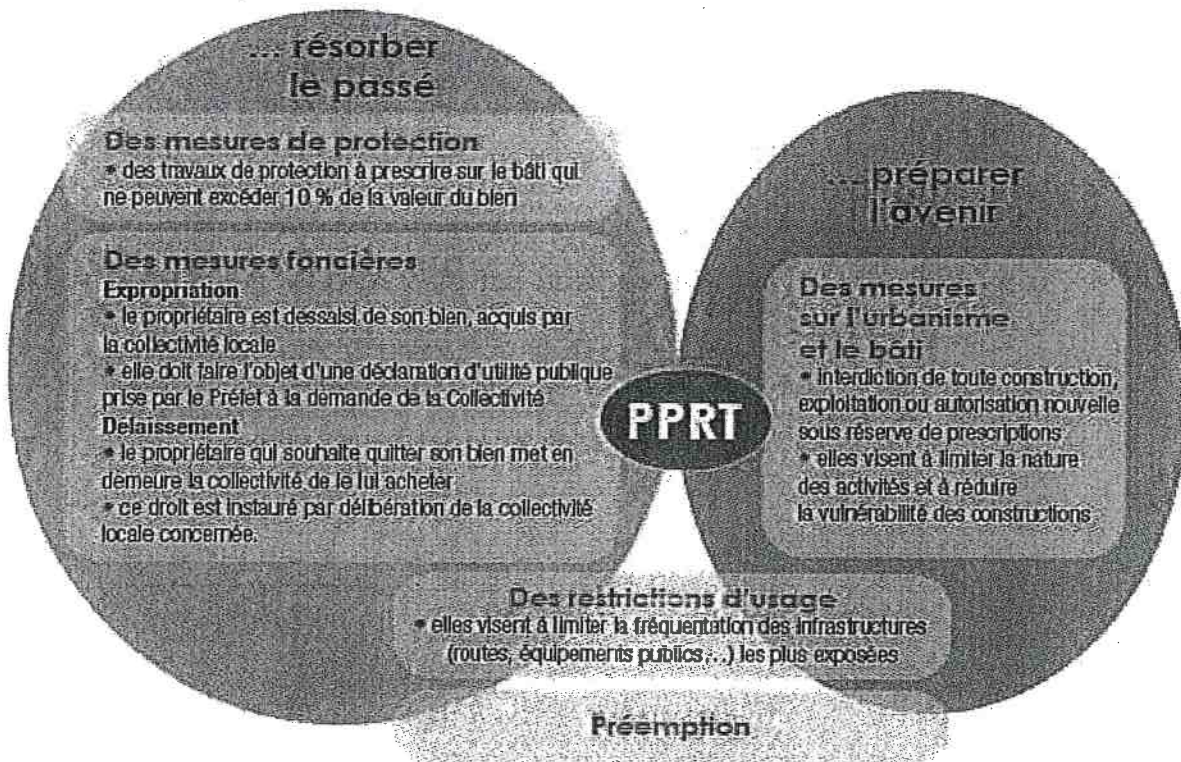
... résorber le passé

Des mesures de protection
• des travaux de protection à prescrire sur le bâti qui ne peuvent excéder 10 % de la valeur du bien

Des mesures foncières
Expropriation
• le propriétaire est dessaisi de son bien, acquis par la collectivité locale
• elle doit faire l'objet d'une déclaration d'utilité publique prise par le Préfet à la demande de la Collectivité
Délaissement
• le propriétaire qui souhaite quitter son bien met en demeure la collectivité de le lui acheter
• ce droit est instauré par délibération de la collectivité locale concernée.

PPRT

...préparer l'avenir

Des mesures sur l'urbanisme et le bâti
• interdiction de toute construction, exploitation ou autorisation nouvelle sous réserve de prescriptions
• elles visent à limiter la nature des activités et à réduire la vulnérabilité des constructions

Des restrictions d'usage
• elles visent à limiter la fréquentation des infrastructures (routes, équipements publics,...) les plus exposées

Préemption